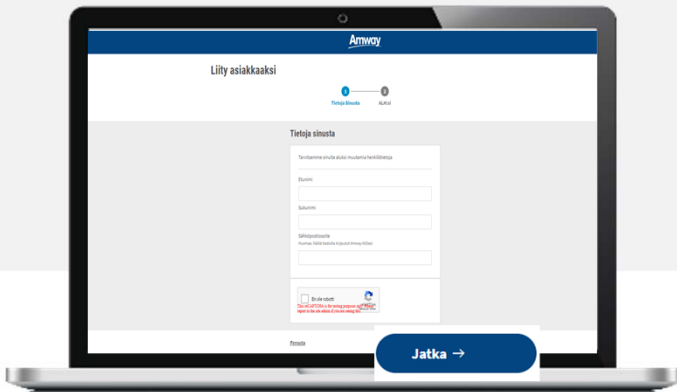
Amway

Liity asiakkaaksi

1 Tietoja sinusta

2 Aloita

Tietoja sinusta

Tarvitsemme sinulta aluksi muutamia henkilötietoja

Etunimi

Sukunimi

Sähköpostiosoite

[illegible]

En ole robotti

This reCAPTCHA is for testing purposes only. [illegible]

Peruuta

Jatka →